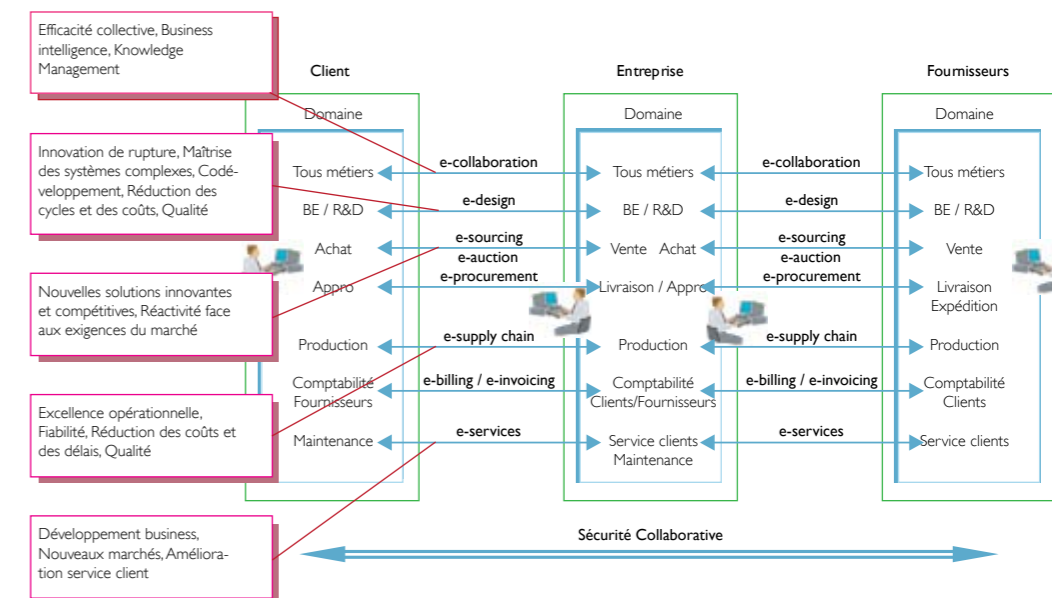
Efficacité collective, Business intelligence, Knowledge Management

Innovation de rupture, Maîtrise des systèmes complexes, Codéveloppement, Réduction des cycles et des coûts, Qualité

Nouvelles solutions innovantes et compétitives, Réactivité face aux exigences du marché

Excellence opérationnelle, Fiabilité, Réduction des coûts et des délais, Qualité

Développement business, Nouveaux marchés, Amélioration service client

Client

Domaine

Tous métiers

BE / R&D

Achat

Appro

Production

Comptabilité Fournisseurs

Maintenance

Entreprise

Domaine

Tous métiers

BE / R&D

Vente Achat

Livraison / Appro

Production

Comptabilité Clients/Fournisseurs

Service clients Maintenance

Fournisseurs

Domaine

Tous métiers

BE / R&D

Vente

Livraison Expédition

Production

Comptabilité Clients

Service clients

e-collaboration

e-design

e-sourcing

e-auction

e-procurement

e-supply chain

e-billing / e-invoicing

e-services

e-collaboration

e-design

e-sourcing

e-auction

e-procurement

e-supply chain

e-billing / e-invoicing

e-services

Sécurité Collaborative